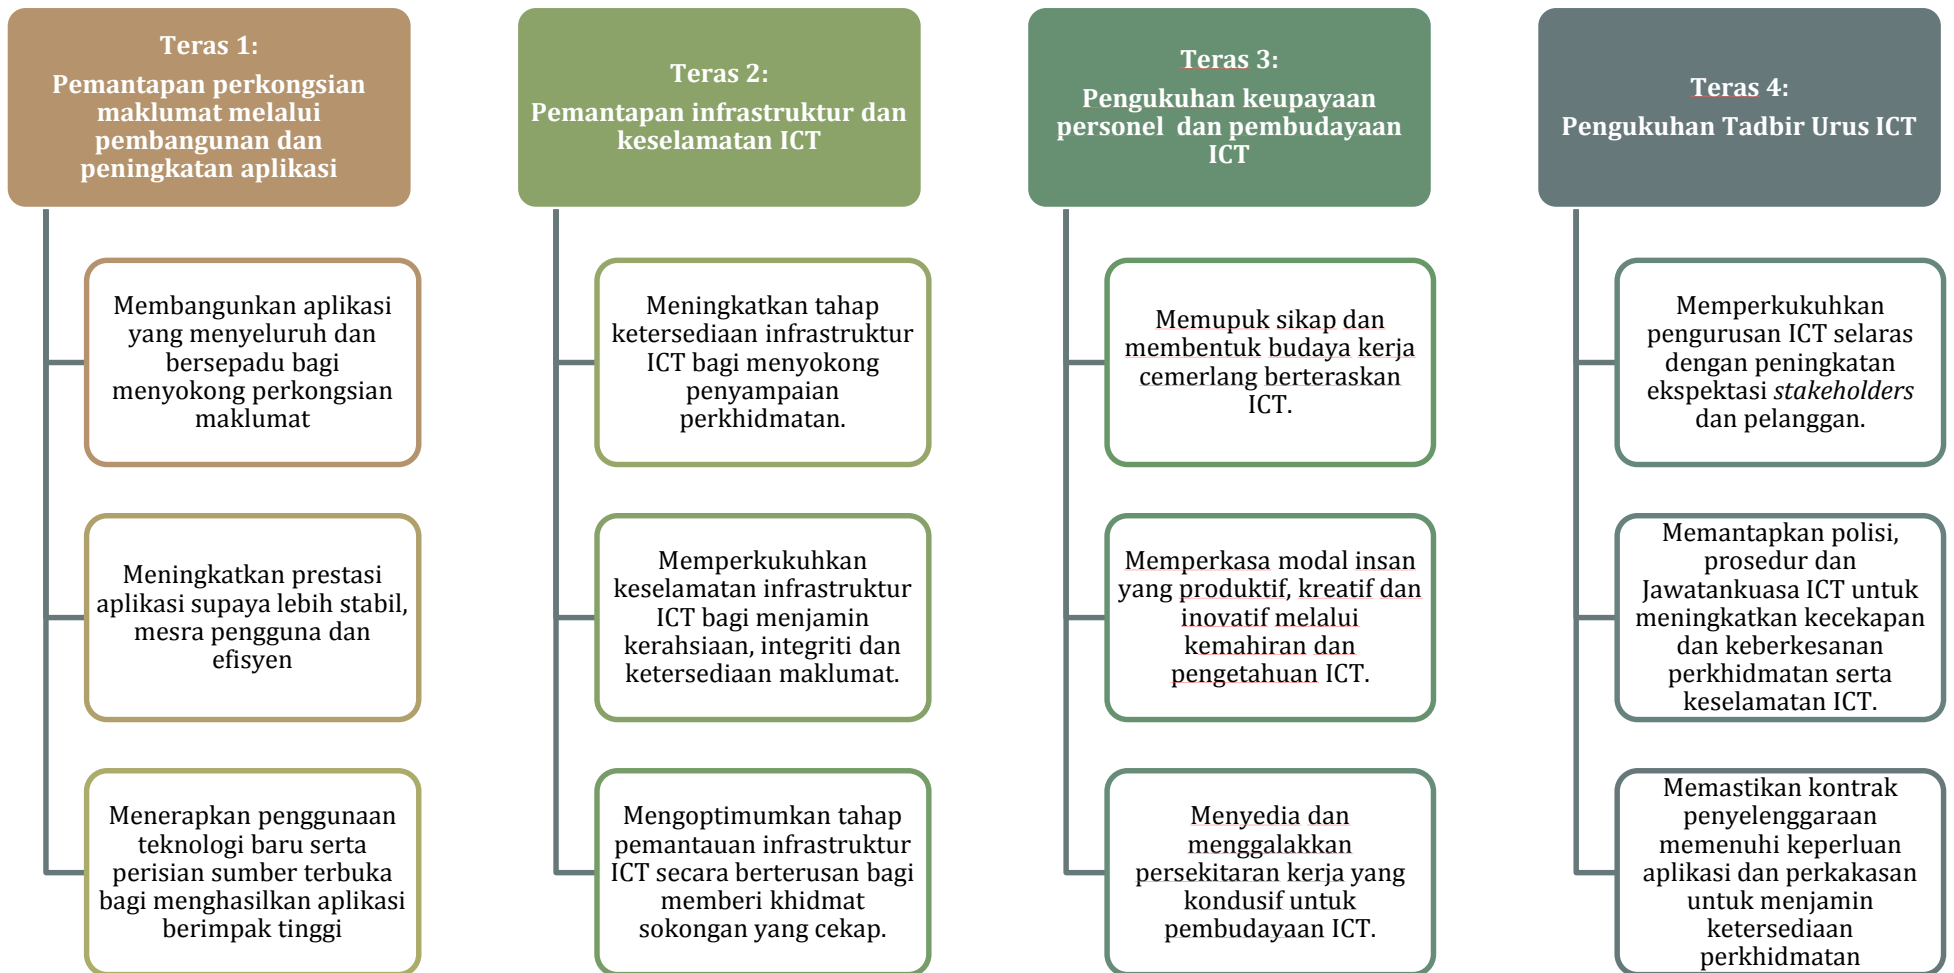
Teras 1:
Pemantapan perkongsian maklumat melalui pembangunan dan peningkatan aplikasi

Membangunkan aplikasi yang menyeluruh dan bersepadu bagi menyokong perkongsian maklumat

Meningkatkan prestasi aplikasi supaya lebih stabil, mesra pengguna dan efisyen

Menerapkan penggunaan teknologi baru serta perisian sumber terbuka bagi menghasilkan aplikasi berimpak tinggi

Teras 2:
Pemantapan infrastruktur dan keselamatan ICT

Meningkatkan tahap ketersediaan infrastruktur ICT bagi menyokong penyampaian perkhidmatan.

Memperkukuhkan keselamatan infrastruktur ICT bagi menjamin kerahsiaan, integriti dan ketersediaan maklumat.

Mengoptimumkan tahap pemantauan infrastruktur ICT secara berterusan bagi memberi khidmat sokongan yang cekap.

Teras 3:
Pengukuhan keupayaan personel dan pembudayaan ICT

Memupuk sikap dan membentuk budaya kerja cemerlang berteraskan ICT.

Memperkasa modal insan yang produktif, kreatif dan inovatif melalui kemahiran dan pengetahuan ICT.

Menyedia dan menggalakkan persekitaran kerja yang kondusif untuk pembudayaan ICT.

Teras 4:
Pengukuhan Tadbir Urus ICT

Memperkukuhkan pengurusan ICT selaras dengan peningkatan ekspektasi *stakeholders* dan pelanggan.

Memantapkan polisi, prosedur dan Jawatankuasa ICT untuk meningkatkan kecekapan dan keberkesanan perkhidmatan serta keselamatan ICT.

Memastikan kontrak penyelenggaraan memenuhi keperluan aplikasi dan perkakasan untuk menjamin ketersediaan perkhidmatan